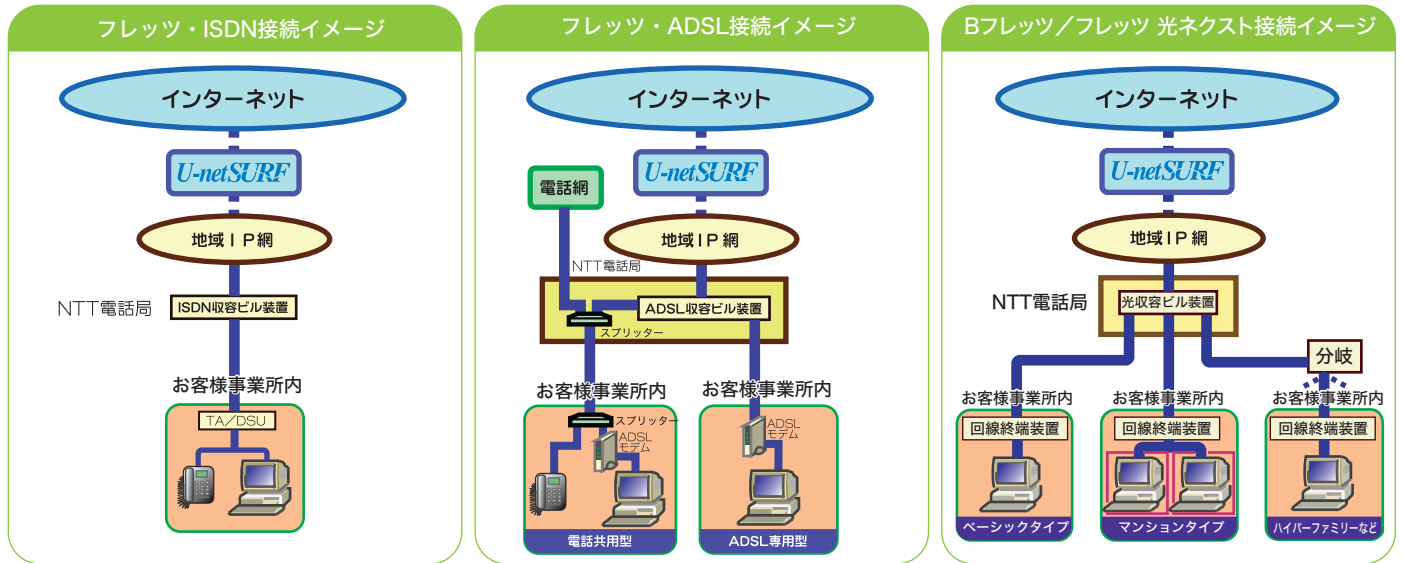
フレッツ・ISDN接続イメージ

インターネット

U-netSURF

地域ＩＰ網

NTT電話局

ISDN収容ビル装置

お客様事業所内

TA／DSU

フレッツ・ADSL接続イメージ

インターネット

電話網

U-netSURF

地域ＩＰ網

NTT電話局

ADSL収容ビル装置

スプリッター

お客様事業所内

スプリッター

ADSL モデム

電話共用型

お客様事業所内

ADSL モデム

ADSL専用型

Bフレッツ／フレッツ 光ネクスト接続イメージ

インターネット

U-netSURF

地域ＩＰ網

NTT電話局

光収容ビル装置

分岐

お客様事業所内

回線終端装置

ベーシックタイプ

お客様事業所内

回線終端装置

マンションタイプ

お客様事業所内

回線終端装置

ハイパーファミリーなど